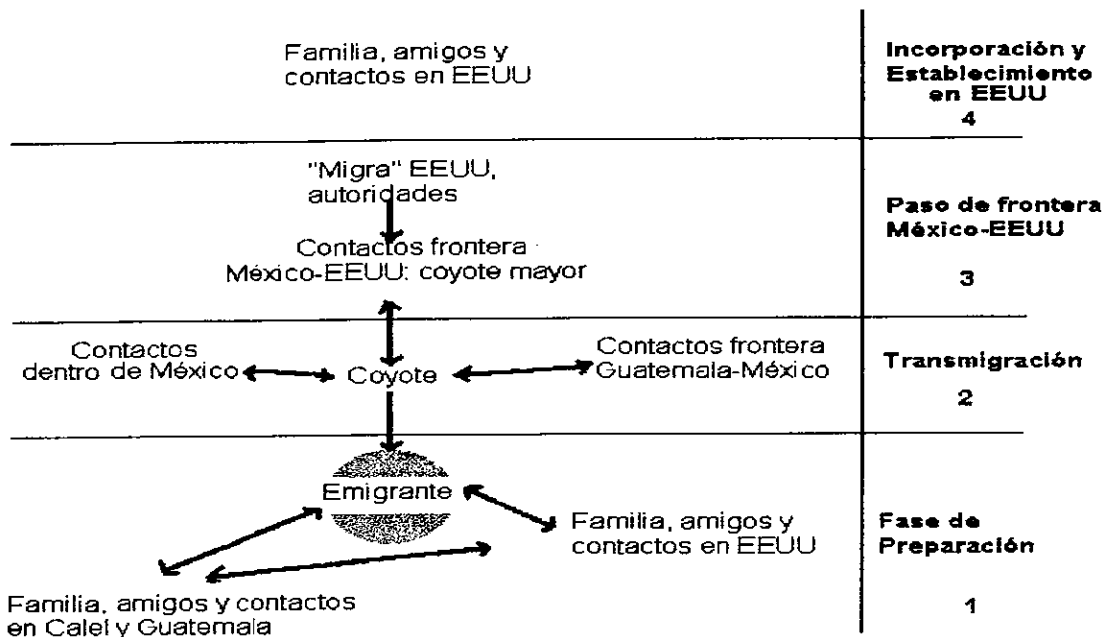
Familia, amigos y contactos en EEUU

Incorporación y Establecimiento en EEUU
4

"Migra" EEUU, autoridades

Contactos frontera México-EEUU: coyote mayor

Paso de frontera México-EEUU
3

Contactos dentro de México

Coyote

Contactos frontera Guatemala-México

Transmigración
2

Emigrante

Familia, amigos y contactos en EEUU

Fase de Preparación
1

Familia, amigos y contactos en Calel y Guatemala